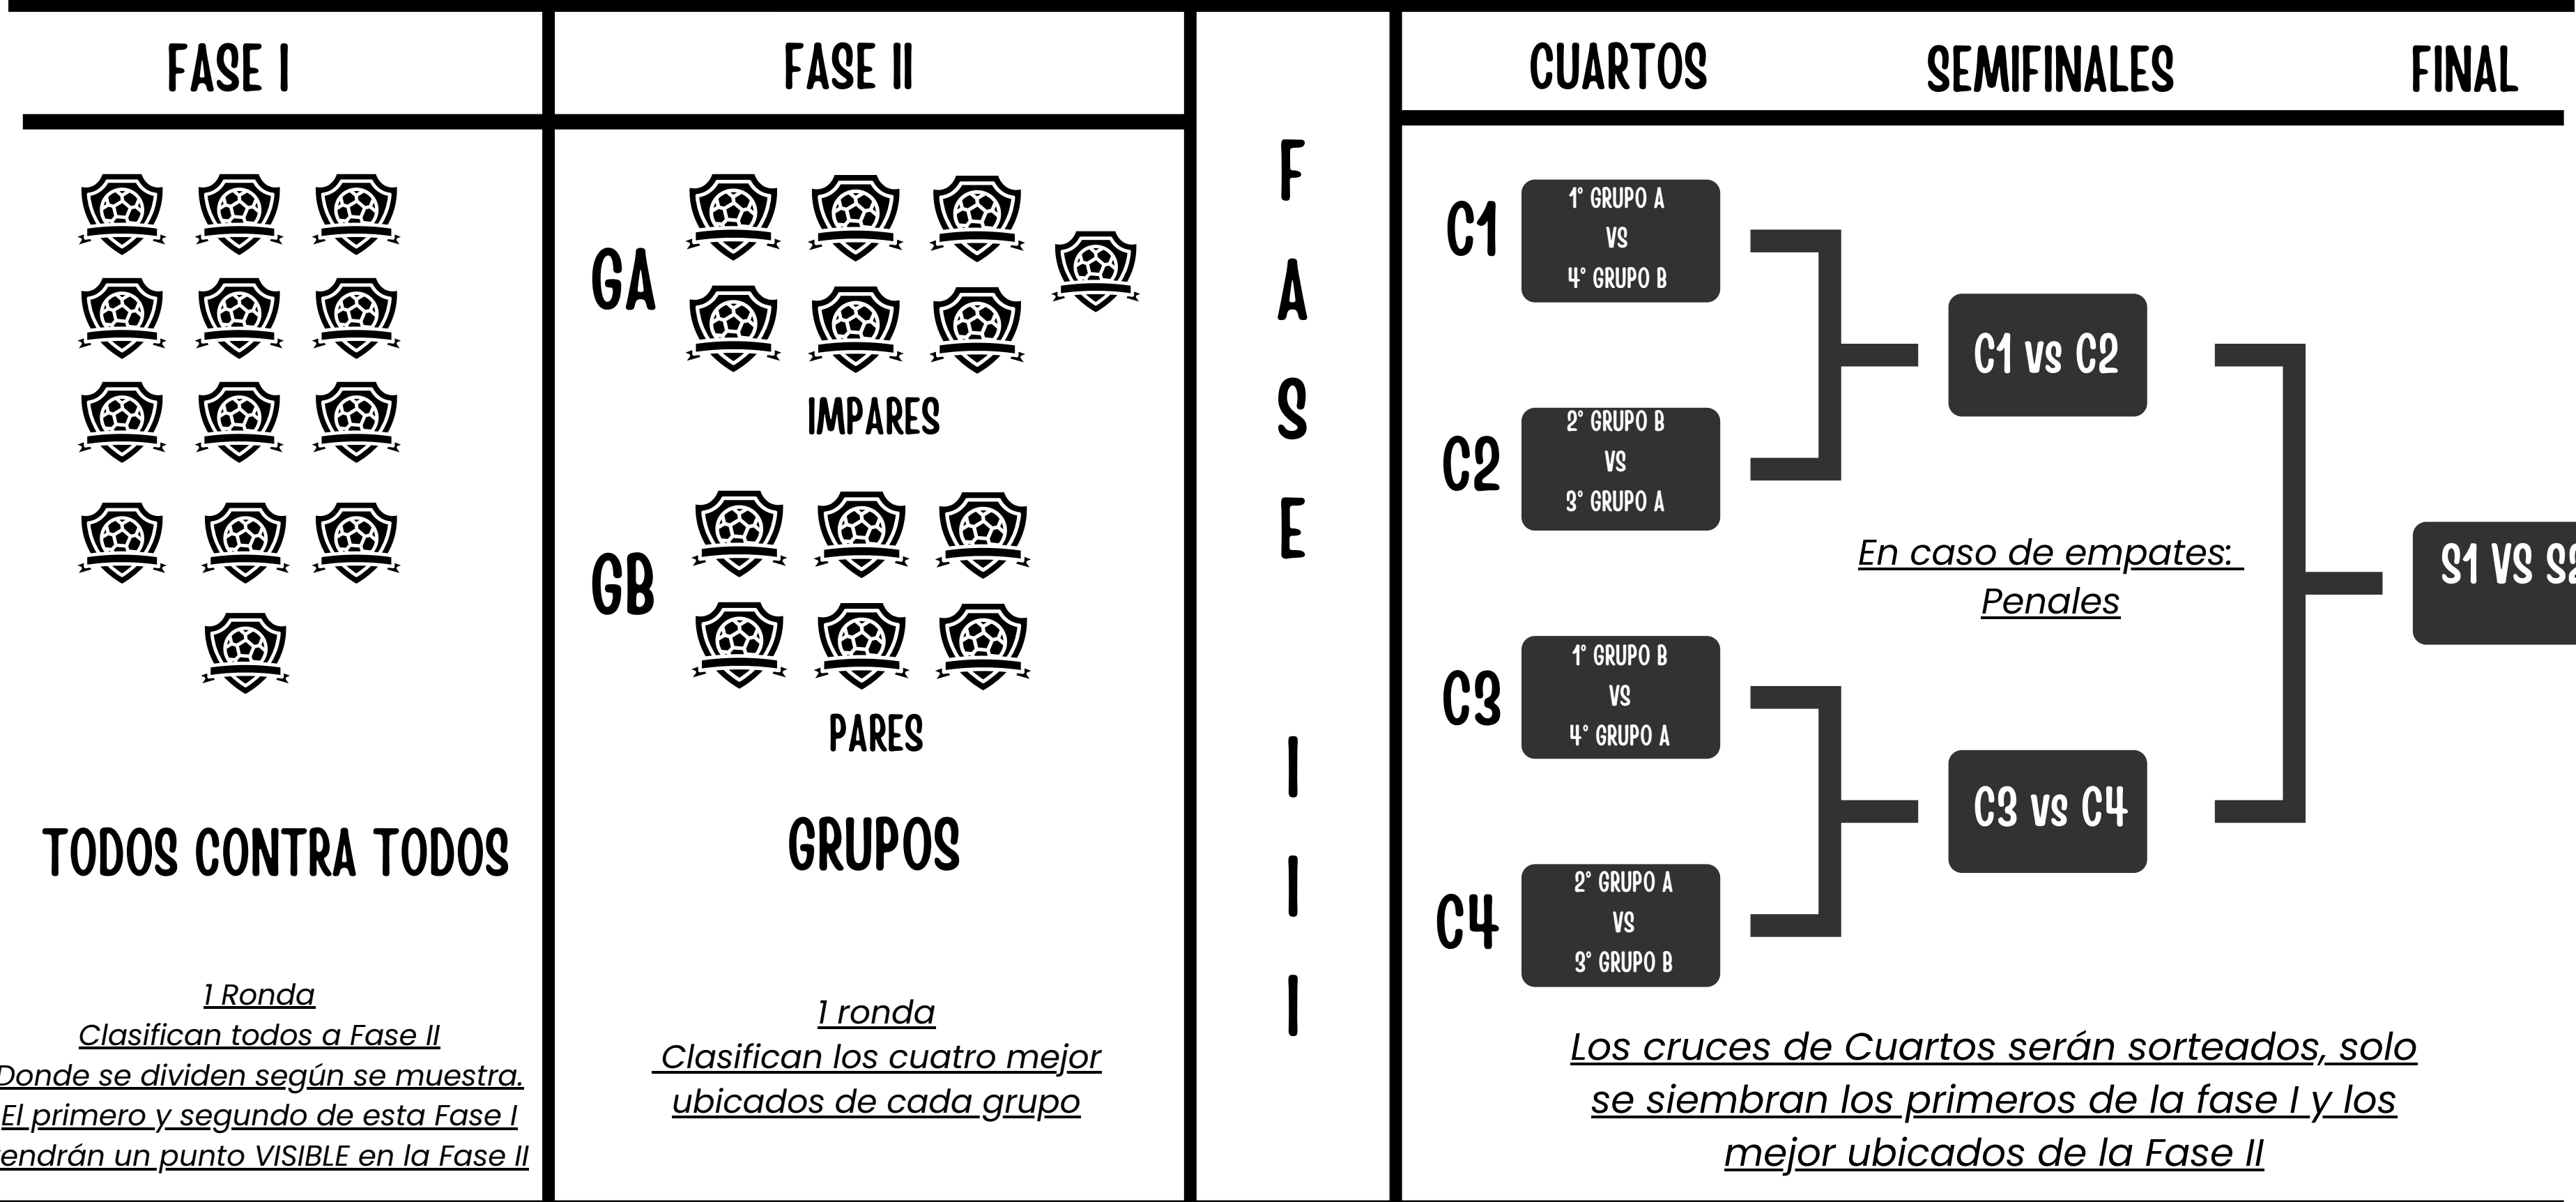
FASE I

TODOS CONTRA TODOS

1 Ronda
Clasifican todos a Fase II
Donde se dividen según se muestra.
El primero y segundo de esta Fase I
endrán un punto VISIBLE en la Fase II

FASE II

GA

IMPARES

GB

PARES

GRUPOS

1 ronda
Clasifican los cuatro mejor ubicados de cada grupo

FASE III

CUARTOS SEMIFINALES FINAL

C1
1° GRUPO A
VS
4° GRUPO B

C2
2° GRUPO B
VS
3° GRUPO A

C3
1° GRUPO B
VS
4° GRUPO A

C4
2° GRUPO A
VS
3° GRUPO B

C1 vs C2

C3 vs C4

En caso de empates: Penales

S1 VS S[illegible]

Los cruces de Cuartos serán sorteados, solo se siembran los primeros de la fase I y los mejor ubicados de la Fase II